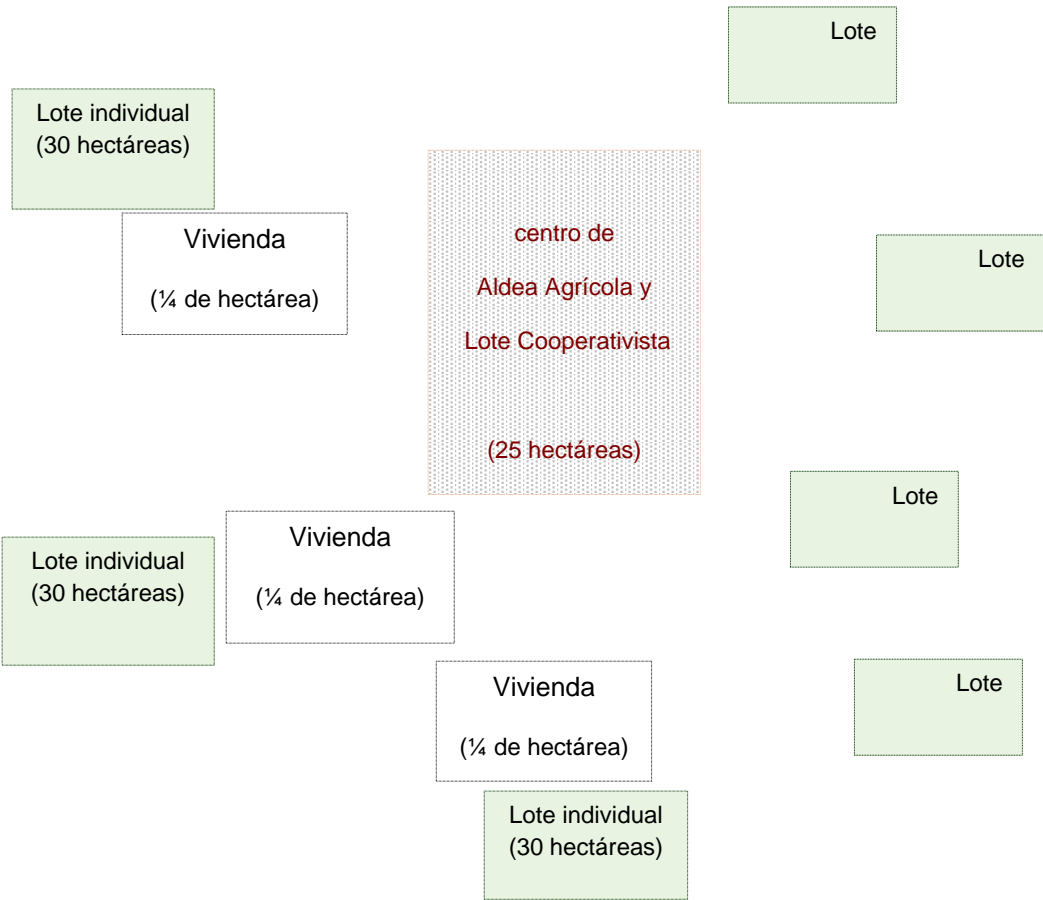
Lote

Lote individual
(30 hectáreas)

Vivienda

(¼ de hectárea)

centro de

Aldea Agrícola y

Lote Cooperativista

(25 hectáreas)

Lote

Lote

Lote individual
(30 hectáreas)

Vivienda

(¼ de hectárea)

Vivienda

(¼ de hectárea)

Lote

Lote individual
(30 hectáreas)